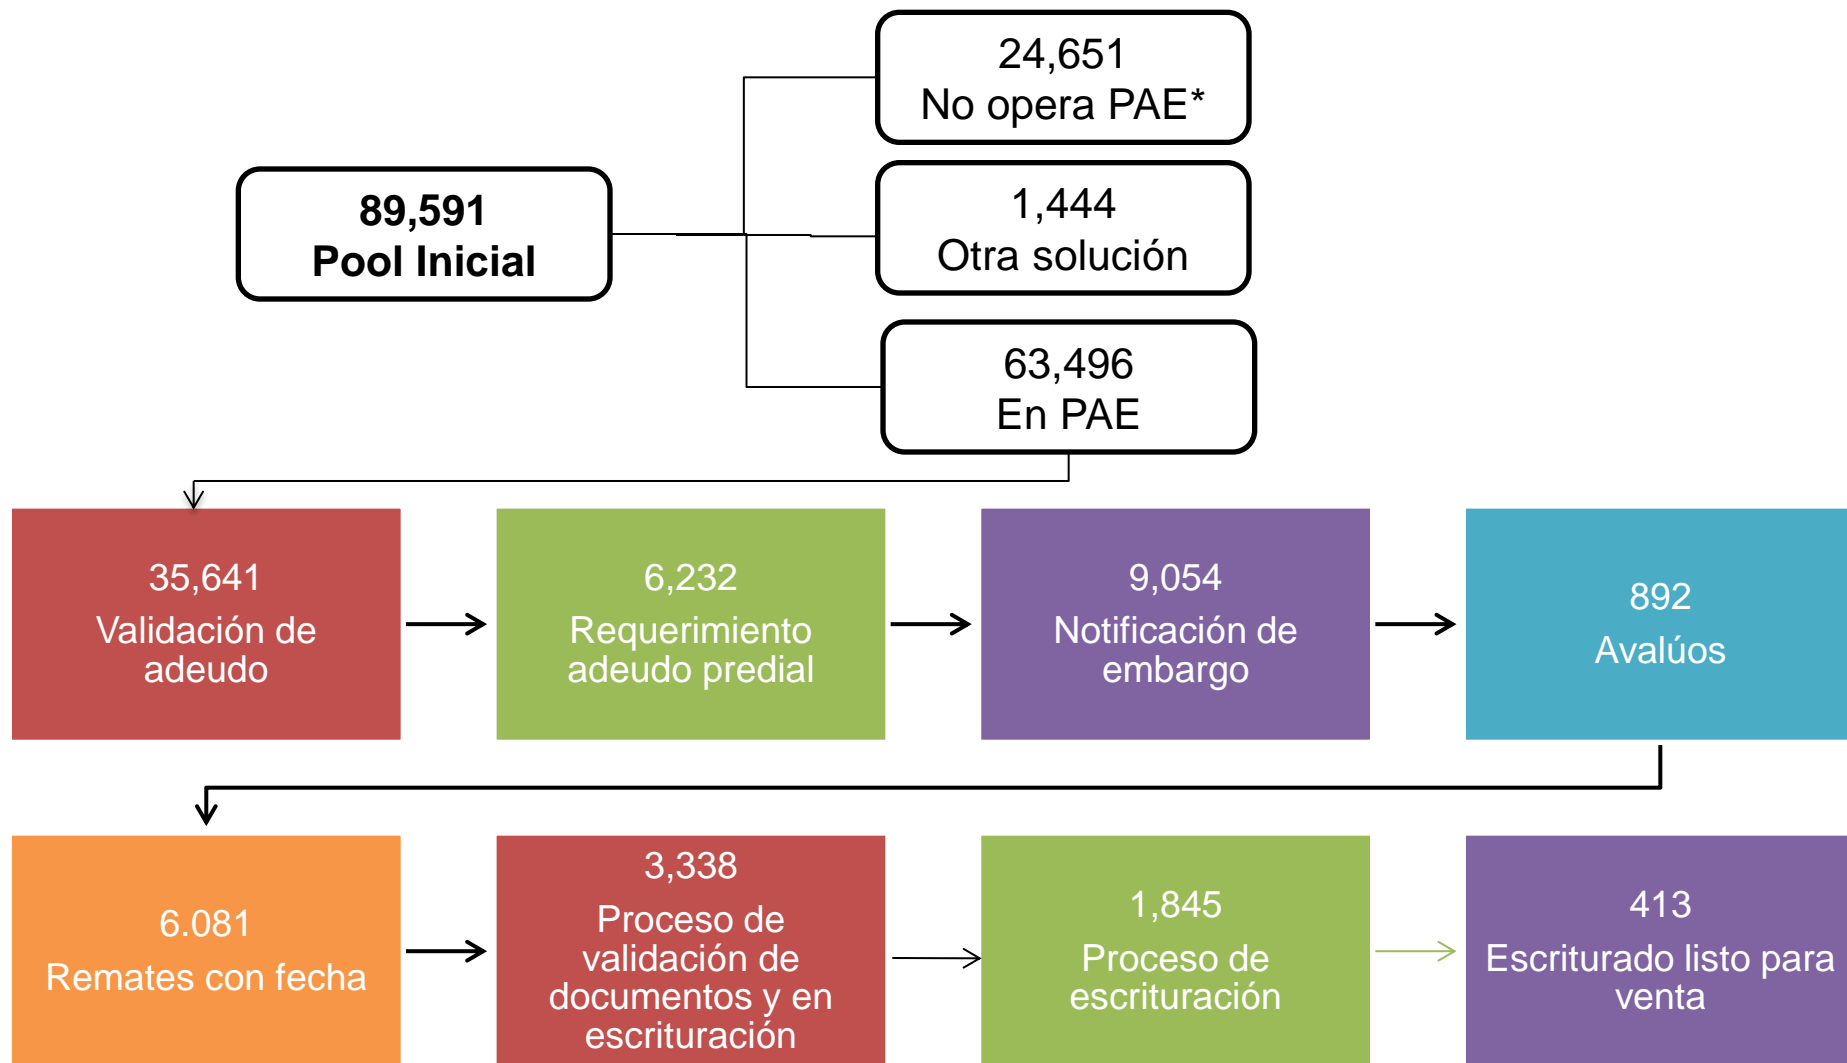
89,591
Pool Inicial

24,651
No opera PAE*

1,444
Otra solución

63,496
En PAE

35,641
Validación de adeudo

6,232
Requerimiento adeudo predial

9,054
Notificación de embargo

892
Avalúos

6.081
Remates con fecha

3,338
Proceso de validación de documentos y en escrituración

1,845
Proceso de escrituración

413
Escriturado listo para venta